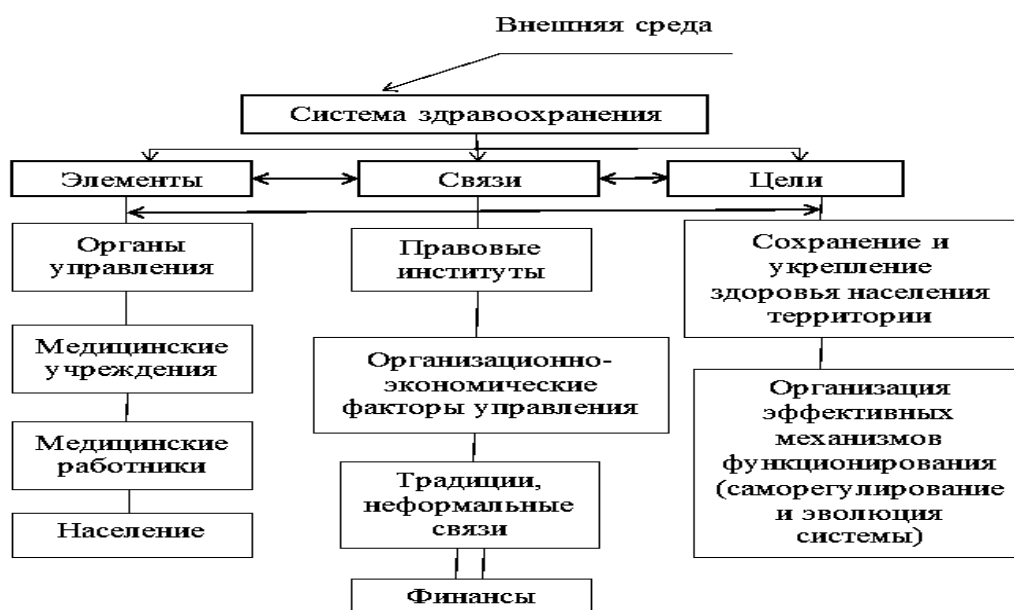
Внешняя среда

Система здравоохранения

Элементы

Связи

Цели

Органы управления

Медицинские учреждения

Медицинские работники

Население

Правовые институты

Организационно-экономические факторы управления

Традиции, неформальные связи

Финансы

Сохранение и укрепление здоровья населения территории

Организация эффективных механизмов функционирования (саморегулирование и эволюция системы)